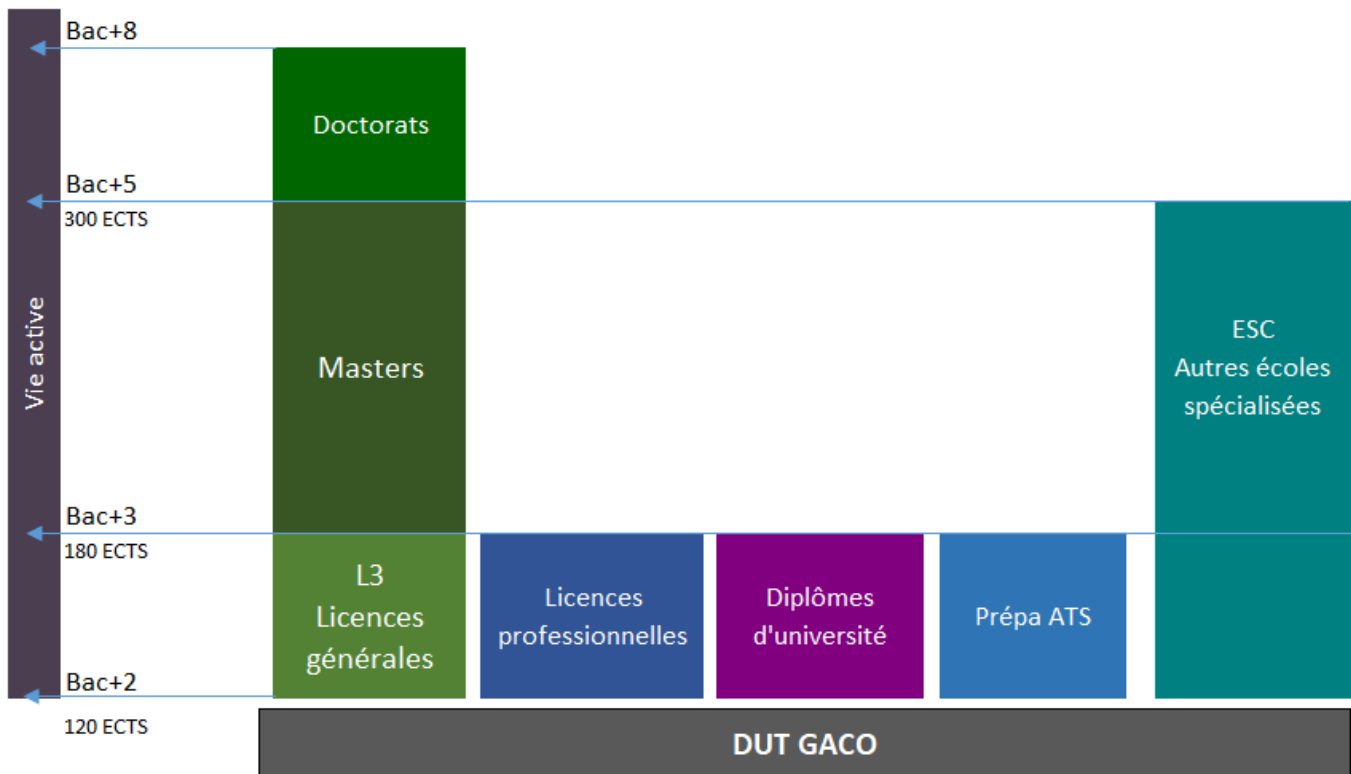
Vie active

Bac+8

Doctorats

Bac+5
300 ECTS

Masters

ESC
Autres écoles spécialisées

Bac+3
180 ECTS

L3
Licences générales

Licences professionnelles

Diplômes d'université

Prépa ATS

Bac+2
120 ECTS

DUT GACO